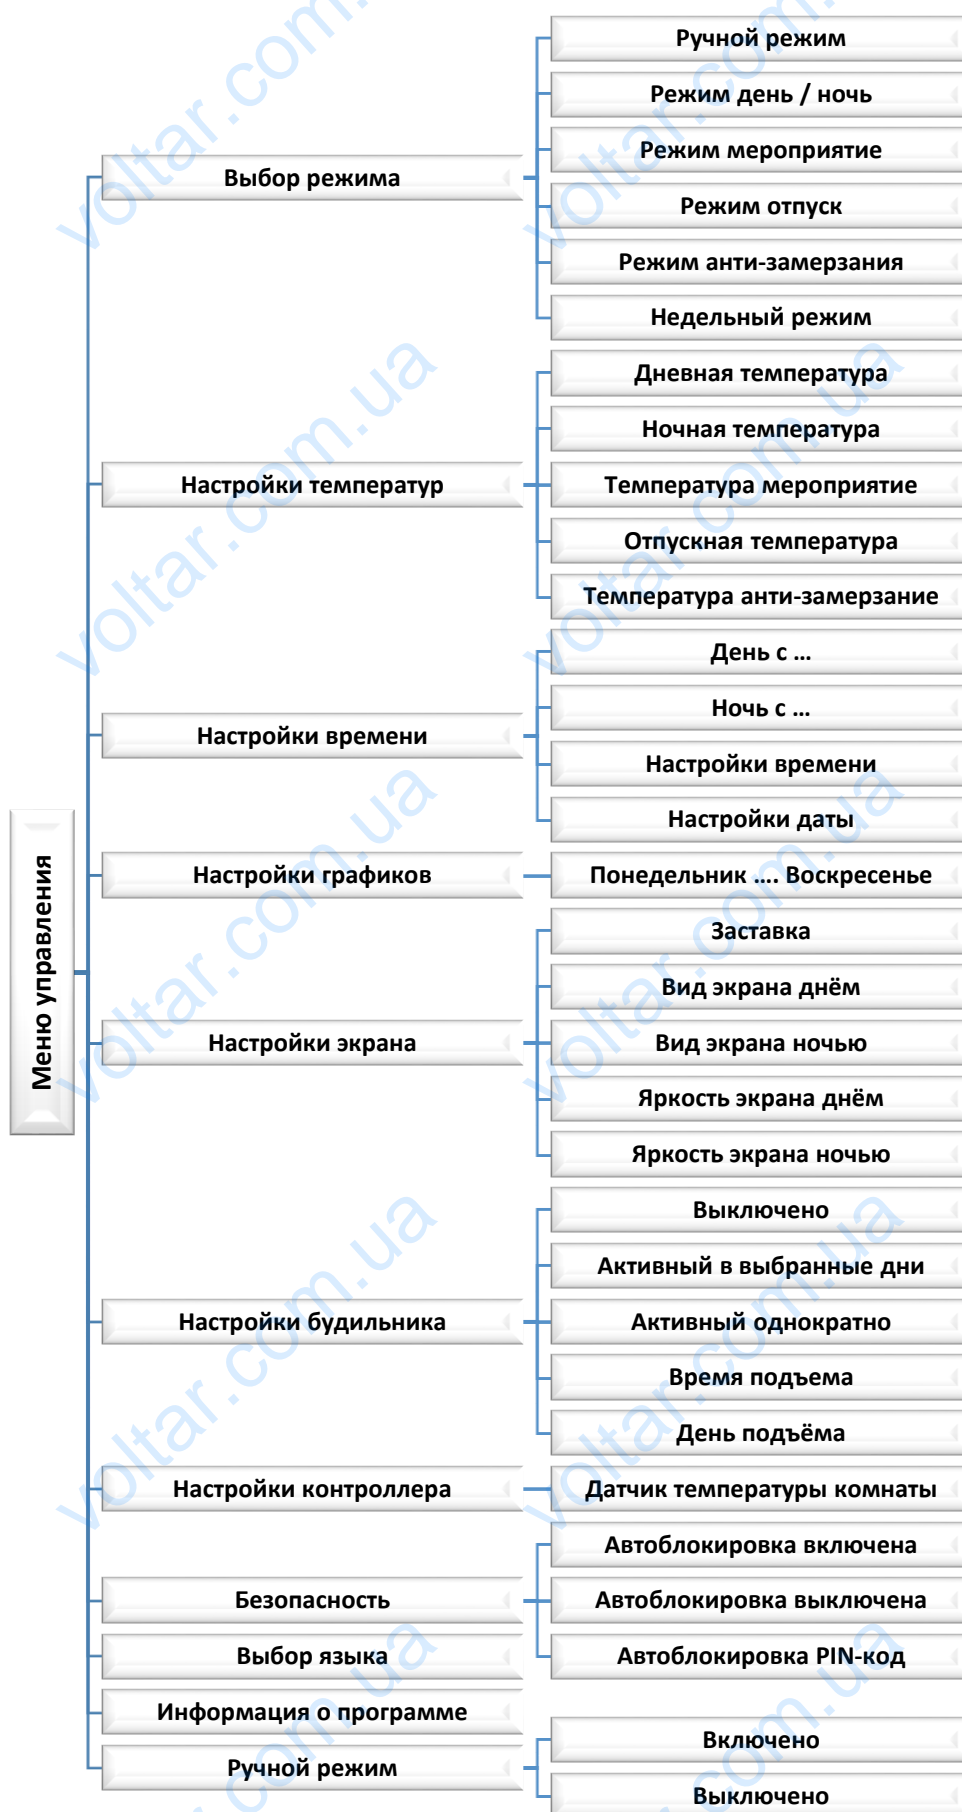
Меню управления

Выбор режима
Ручной режим
Режим день / ночь
Режим мероприятие
Режим отпуск
Режим анти-замерзания
Недельный режим

Настройки температур
Дневная температура
Ночная температура
Температура мероприятие
Отпускная температура
Температура анти-замерзание

Настройки времени
День с …
Ночь с …
Настройки времени
Настройки даты

Настройки графиков
Понедельник …. Воскресенье

Настройки экрана
Заставка
Вид экрана днём
Вид экрана ночью
Яркость экрана днём
Яркость экрана ночью

Настройки будильника
Выключено
Активный в выбранные дни
Активный однократно
Время подъема
День подъёма

Настройки контроллера
Датчик температуры комнаты

Безопасность
Автоблокировка включена
Автоблокировка выключена
Автоблокировка PIN-код

Выбор языка

Информация о программе

Ручной режим
Включено
Выключено

voltar.com.ua